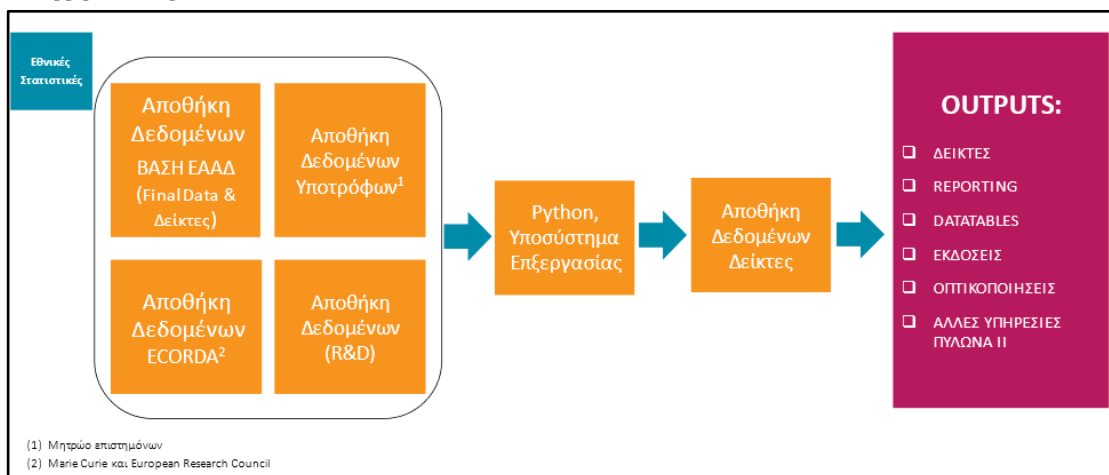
Εθνικές Στατιστικές

Αποθήκη Δεδομένων ΒΑΣΗ ΕΑΑΔ (Final Data & Δείκτες)

Αποθήκη Δεδομένων Υποτρόφων$^1$

Αποθήκη Δεδομένων ECORDA$^2$

Αποθήκη Δεδομένων (R&D)

Python, Υποσύστημα Επεξεργασίας

Αποθήκη Δεδομένων Δείκτες

OUTPUTS:

❑ ΔΕΙΚΤΕΣ
❑ REPORTING
❑ DATATABLES
❑ ΕΚΔΟΣΕΙΣ
❑ ΟΠΤΙΚΟΠΟΙΗΣΕΙΣ
❑ ΑΛΛΕΣ ΥΠΗΡΕΣΙΕΣ ΠΥΛΩΝΑ ΙΙ

(1) Μητρώο επιστημόνων
(2) Marie Curie και European Research Council